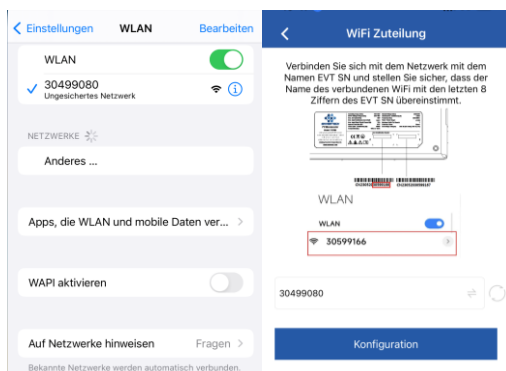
Einstellungen WLAN Bearbeiten

WLAN

30499080
Ungesichertes Netzwerk

NETZWERKE

Anderes ...

Apps, die WLAN und mobile Daten ver...

WAPI aktivieren

Auf Netzwerke hinweisen Fragen

Bekannte Netzwerke werden automatisch verbunden.

WiFi Zuteilung

Verbinden Sie sich mit dem Netzwerk mit dem Namen EVT SN und stellen Sie sicher, dass der Name des verbundenen WiFi mit den letzten 8 Ziffern des EVT SN übereinstimmt.

WLAN

WLAN

30599166

30499080

Konfiguration